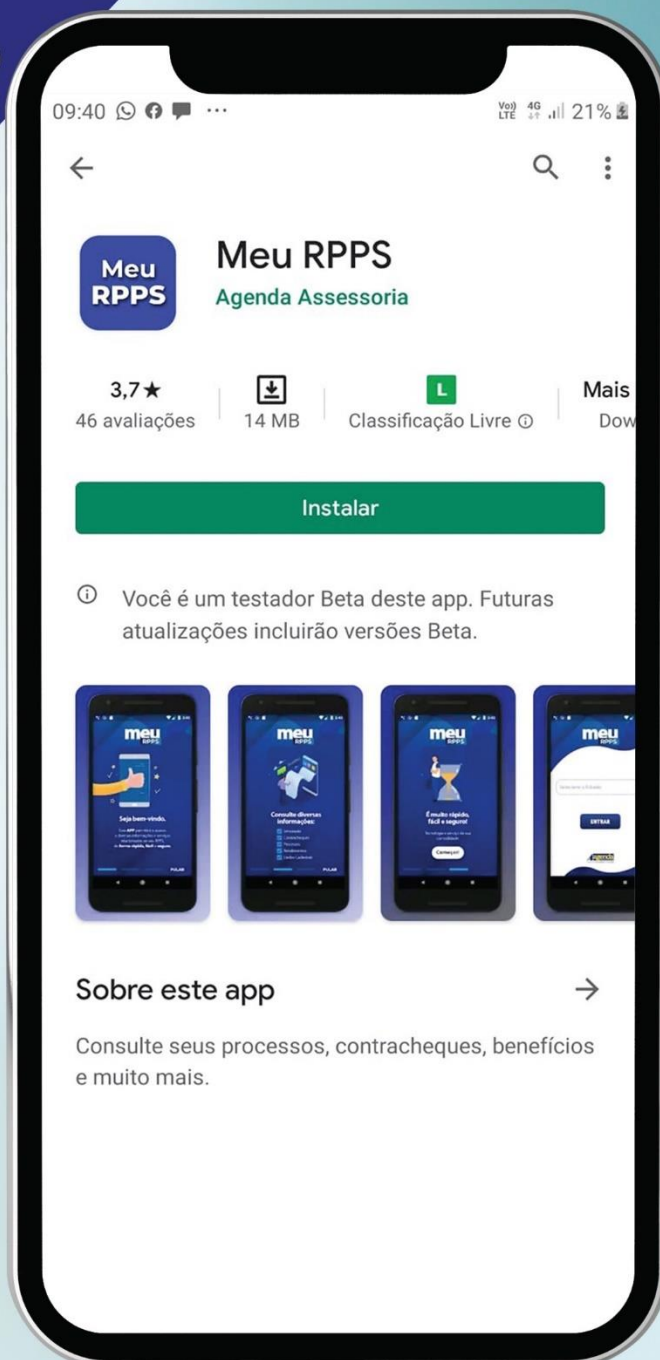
09:40 ··· Vo) LTE 4G 21%

Meu RPPS

Meu RPPS
Agenda Assessoria

3,7★
46 avaliações

14 MB

L
Classificação Livre ⓘ

Mais
Dow

Instalar

ⓘ Você é um testador Beta deste app. Futuras atualizações incluirão versões Beta.

meu RPPS
Seja bem-vindo.
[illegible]
PULAR

meu RPPS
Consulte diversas informações:
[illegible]
PULAR

meu RPPS
É muito rápido, fácil e seguro!
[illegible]
Começar

meu
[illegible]
ENTRAR
agenda

Sobre este app →

Consulte seus processos, contracheques, benefícios e muito mais.